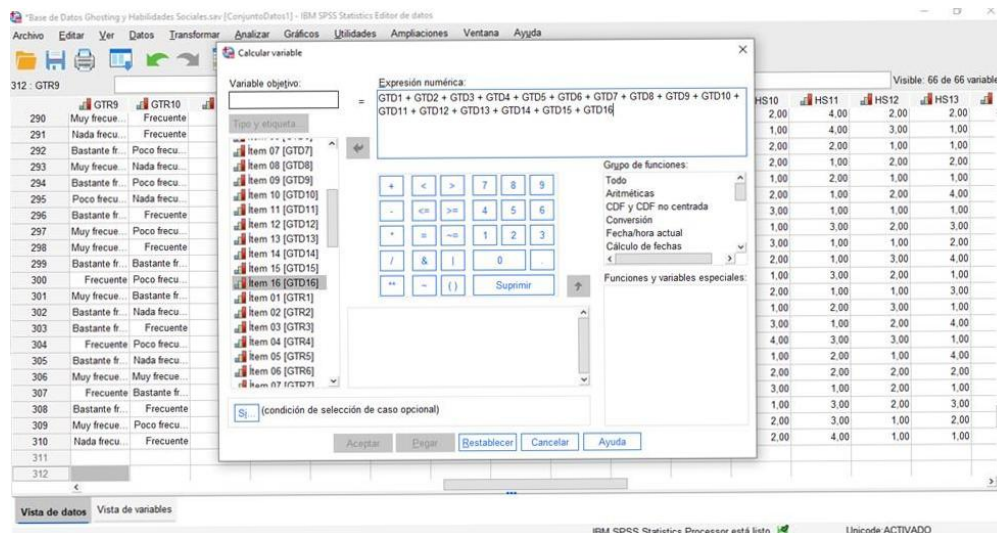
*Base de Datos Ghosting y Habilidades Sociales.sav [ConjuntoDatos1] - IBM SPSS Statistics Editor de datos

Archivo Editar Ver Datos Transformar Analizar Gráficos Utilidades Ampliaciones Ventana Ayuda

312 : GTR9

Visible: 66 de 66 variable

| | GTR9 | GTR10 |
|---|---|---|
| 290 | Muy frecue... | Frecuente |
| 291 | Nada frecu... | Frecuente |
| 292 | Bastante fr... | Poco frecu... |
| 293 | Muy frecue... | Nada frecu... |
| 294 | Bastante fr... | Poco frecu... |
| 295 | Poco frecu... | Nada frecu... |
| 296 | Bastante fr... | Frecuente |
| 297 | Muy frecue... | Poco frecu... |
| 298 | Muy frecue... | Frecuente |
| 299 | Bastante fr... | Bastante fr... |
| 300 | Frecuente | Poco frecu... |
| 301 | Muy frecue... | Bastante fr... |
| 302 | Bastante fr... | Nada frecu... |
| 303 | Bastante fr... | Frecuente |
| 304 | Frecuente | Poco frecu... |
| 305 | Bastante fr... | Nada frecu... |
| 306 | Muy frecue... | Muy frecue... |
| 307 | Frecuente | Bastante fr... |
| 308 | Bastante fr... | Frecuente |
| 309 | Muy frecue... | Poco frecu... |
| 310 | Nada frecu... | Frecuente |
| 311 | | |
| 312 | | |

| HS10 | HS11 | HS12 | HS13 |
|---|---|---|---|
| 2,00 | 4,00 | 2,00 | 2,00 |
| 1,00 | 4,00 | 3,00 | 1,00 |
| 2,00 | 2,00 | 1,00 | 1,00 |
| 2,00 | 1,00 | 2,00 | 2,00 |
| 1,00 | 2,00 | 1,00 | 1,00 |
| 2,00 | 1,00 | 2,00 | 4,00 |
| 3,00 | 1,00 | 1,00 | 1,00 |
| 1,00 | 3,00 | 2,00 | 3,00 |
| 3,00 | 1,00 | 1,00 | 2,00 |
| 2,00 | 1,00 | 3,00 | 4,00 |
| 1,00 | 3,00 | 2,00 | 1,00 |
| 2,00 | 1,00 | 1,00 | 3,00 |
| 1,00 | 2,00 | 3,00 | 1,00 |
| 3,00 | 1,00 | 2,00 | 4,00 |
| 4,00 | 3,00 | 3,00 | 1,00 |
| 1,00 | 2,00 | 1,00 | 4,00 |
| 2,00 | 2,00 | 2,00 | 2,00 |
| 3,00 | 1,00 | 2,00 | 1,00 |
| 1,00 | 3,00 | 2,00 | 3,00 |
| 2,00 | 3,00 | 1,00 | 2,00 |
| 2,00 | 4,00 | 1,00 | 1,00 |

Calcular variable

Variable objetivo:

Tipo y etiqueta...

Ítem 07 [GTD7]
Ítem 08 [GTD8]
Ítem 09 [GTD9]
Ítem 10 [GTD10]
Ítem 11 [GTD11]
Ítem 12 [GTD12]
Ítem 13 [GTD13]
Ítem 14 [GTD14]
Ítem 15 [GTD15]
Ítem 16 [GTD16]
Ítem 01 [GTR1]
Ítem 02 [GTR2]
Ítem 03 [GTR3]
Ítem 04 [GTR4]
Ítem 05 [GTR5]
Ítem 06 [GTR6]
Ítem 07 [GTR7]

=

Expresión numérica:
GTD1 + GTD2 + GTD3 + GTD4 + GTD5 + GTD6 + GTD7 + GTD8 + GTD9 + GTD10 + GTD11 + GTD12 + GTD13 + GTD14 + GTD15 + GTD16

+ < > 7 8 9
- <= >= 4 5 6
* = ~= 1 2 3
/ & | 0 .
** ~ () Suprimir

Grupo de funciones:
Todo
Aritméticas
CDF y CDF no centrada
Conversión
Fecha/hora actual
Cálculo de fechas

Funciones y variables especiales:

Si... (condición de selección de caso opcional)

Aceptar Pegar Restablecer Cancelar Ayuda

Vista de datos Vista de variables

IBM SPSS Statistics Processor está listo Unicode ACTIVADO